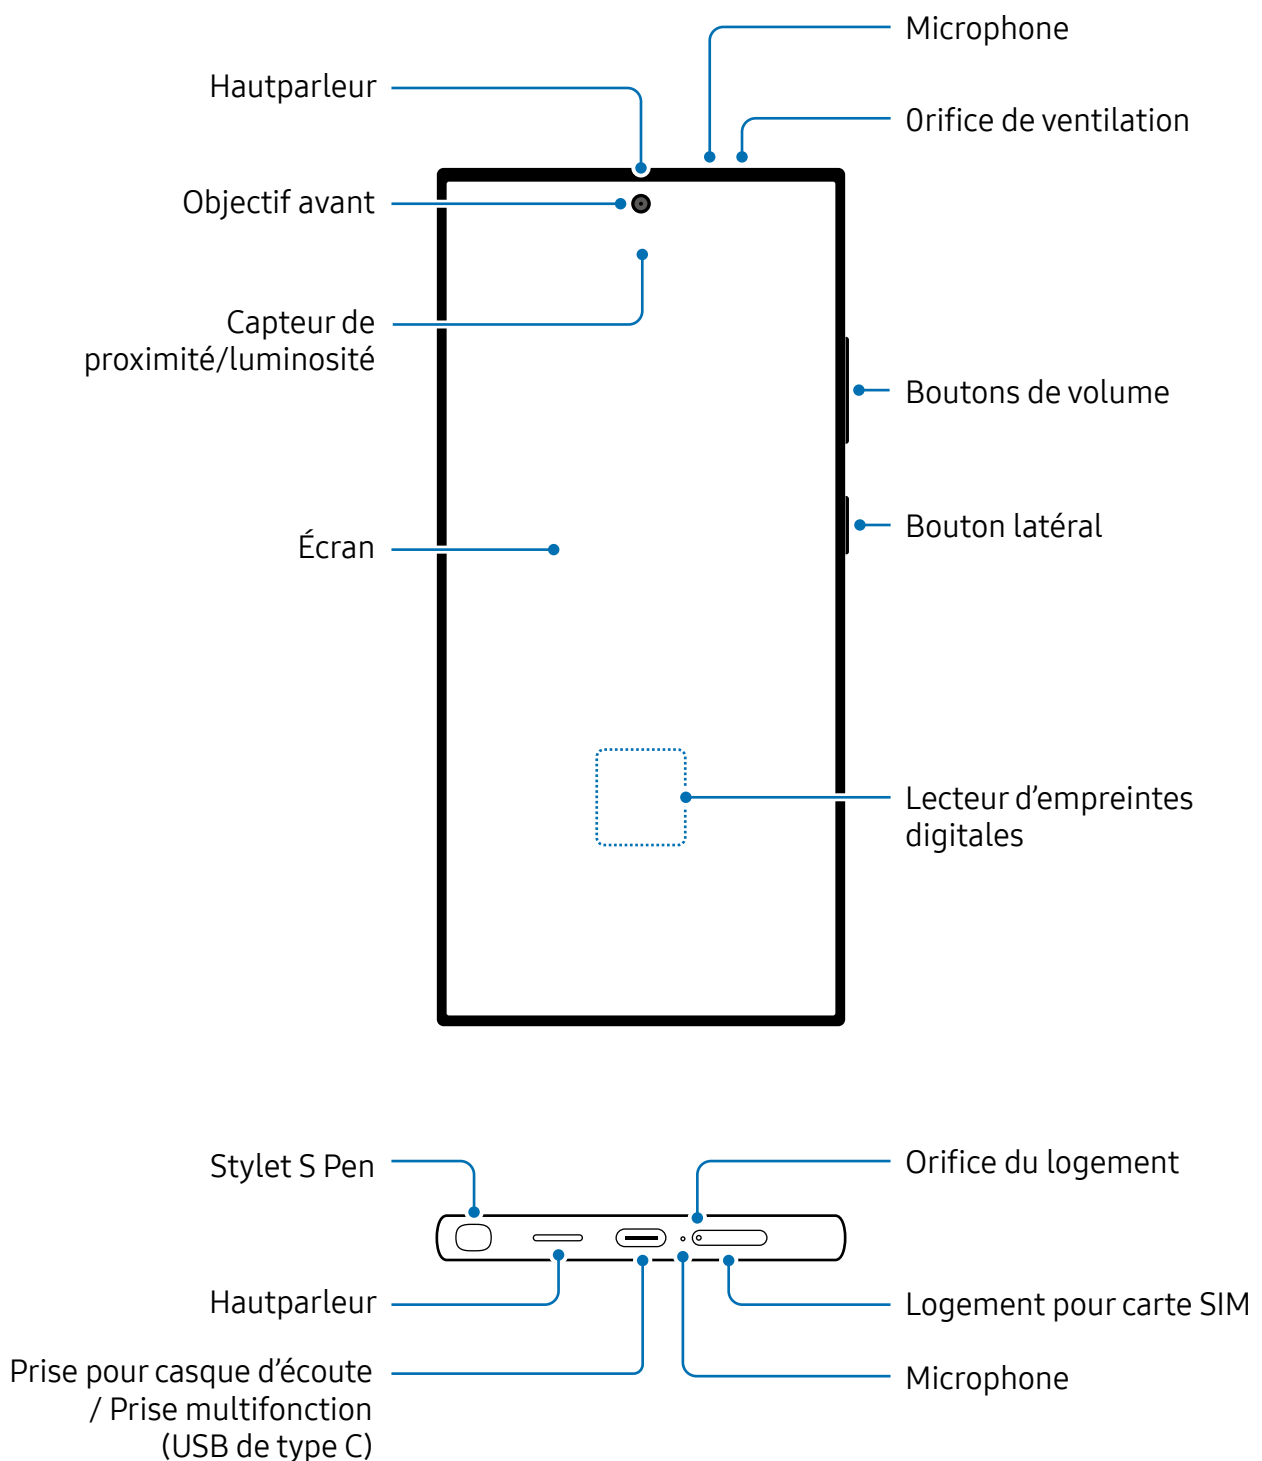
Microphone

Hautparleur

Orifice de ventilation

Objectif avant

Capteur de proximité/luminosité

Boutons de volume

Bouton latéral

Écran

Lecteur d’empreintes digitales

Stylet S Pen

Orifice du logement

Hautparleur

Logement pour carte SIM

Prise pour casque d’écoute / Prise multifonction (USB de type C)

Microphone